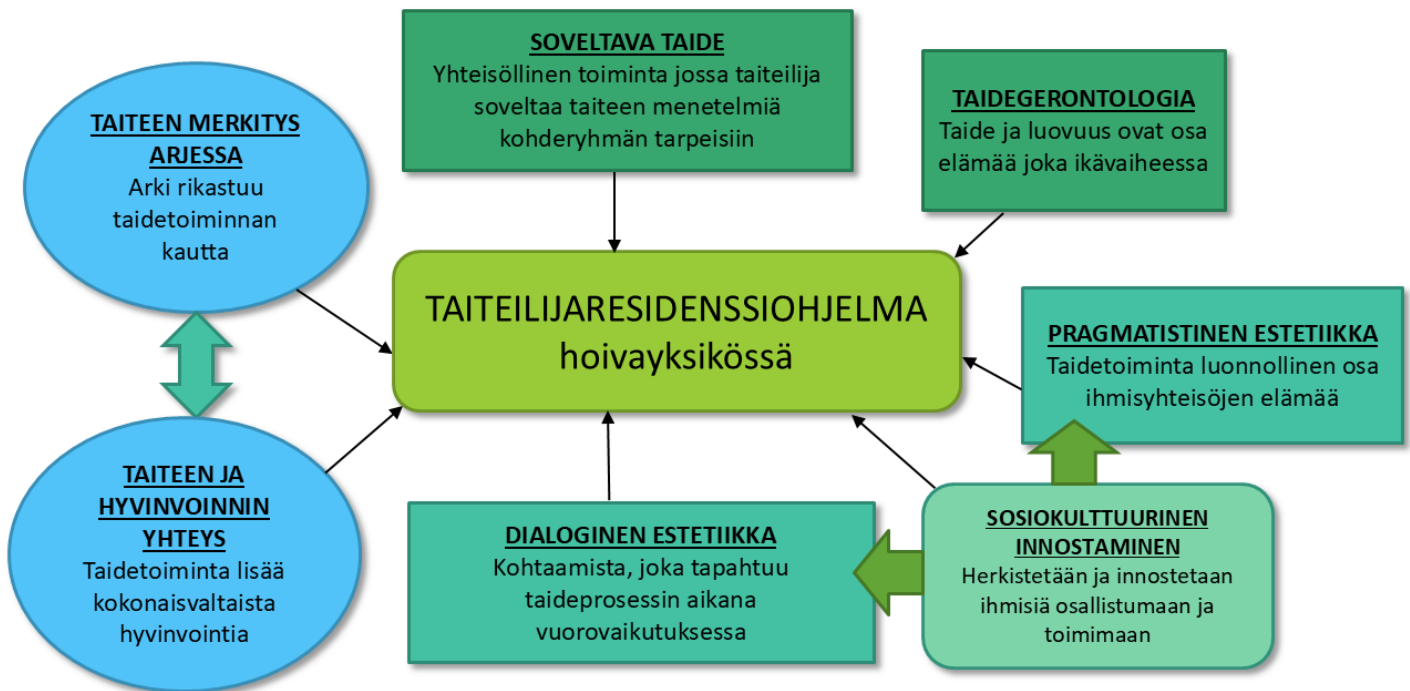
TAITEEN MERKITYS ARJESSA
Arki rikastuu taidetoiminnan kautta

SOVELTAVA TAIDE
Yhteisöllinen toiminta jossa taiteilija soveltaa taiteen menetelmiä kohderyhmän tarpeisiin

TAIDEGERONTOLOGIA
Taide ja luovuus ovat osa elämää joka ikävaiheessa

TAITEILIJARESIDENSSIOHJELMA hoivayksikössä

PRAGMATISTINEN ESTETIIKKA
Taidetoiminta luonnollinen osa ihmisyhteisöjen elämää

TAITEEN JA HYVINVOINNIN YHTEYS
Taidetoiminta lisää kokonaisvaltaista hyvinvointia

DIALOGINEN ESTETIIKKA
Kohtaamista, joka tapahtuu taideprosessin aikana vuorovaikutuksessa

SOSIOKULTTUURINEN INNOSTAMINEN
Herkistetään ja innostetaan ihmisiä osallistumaan ja toimimaan